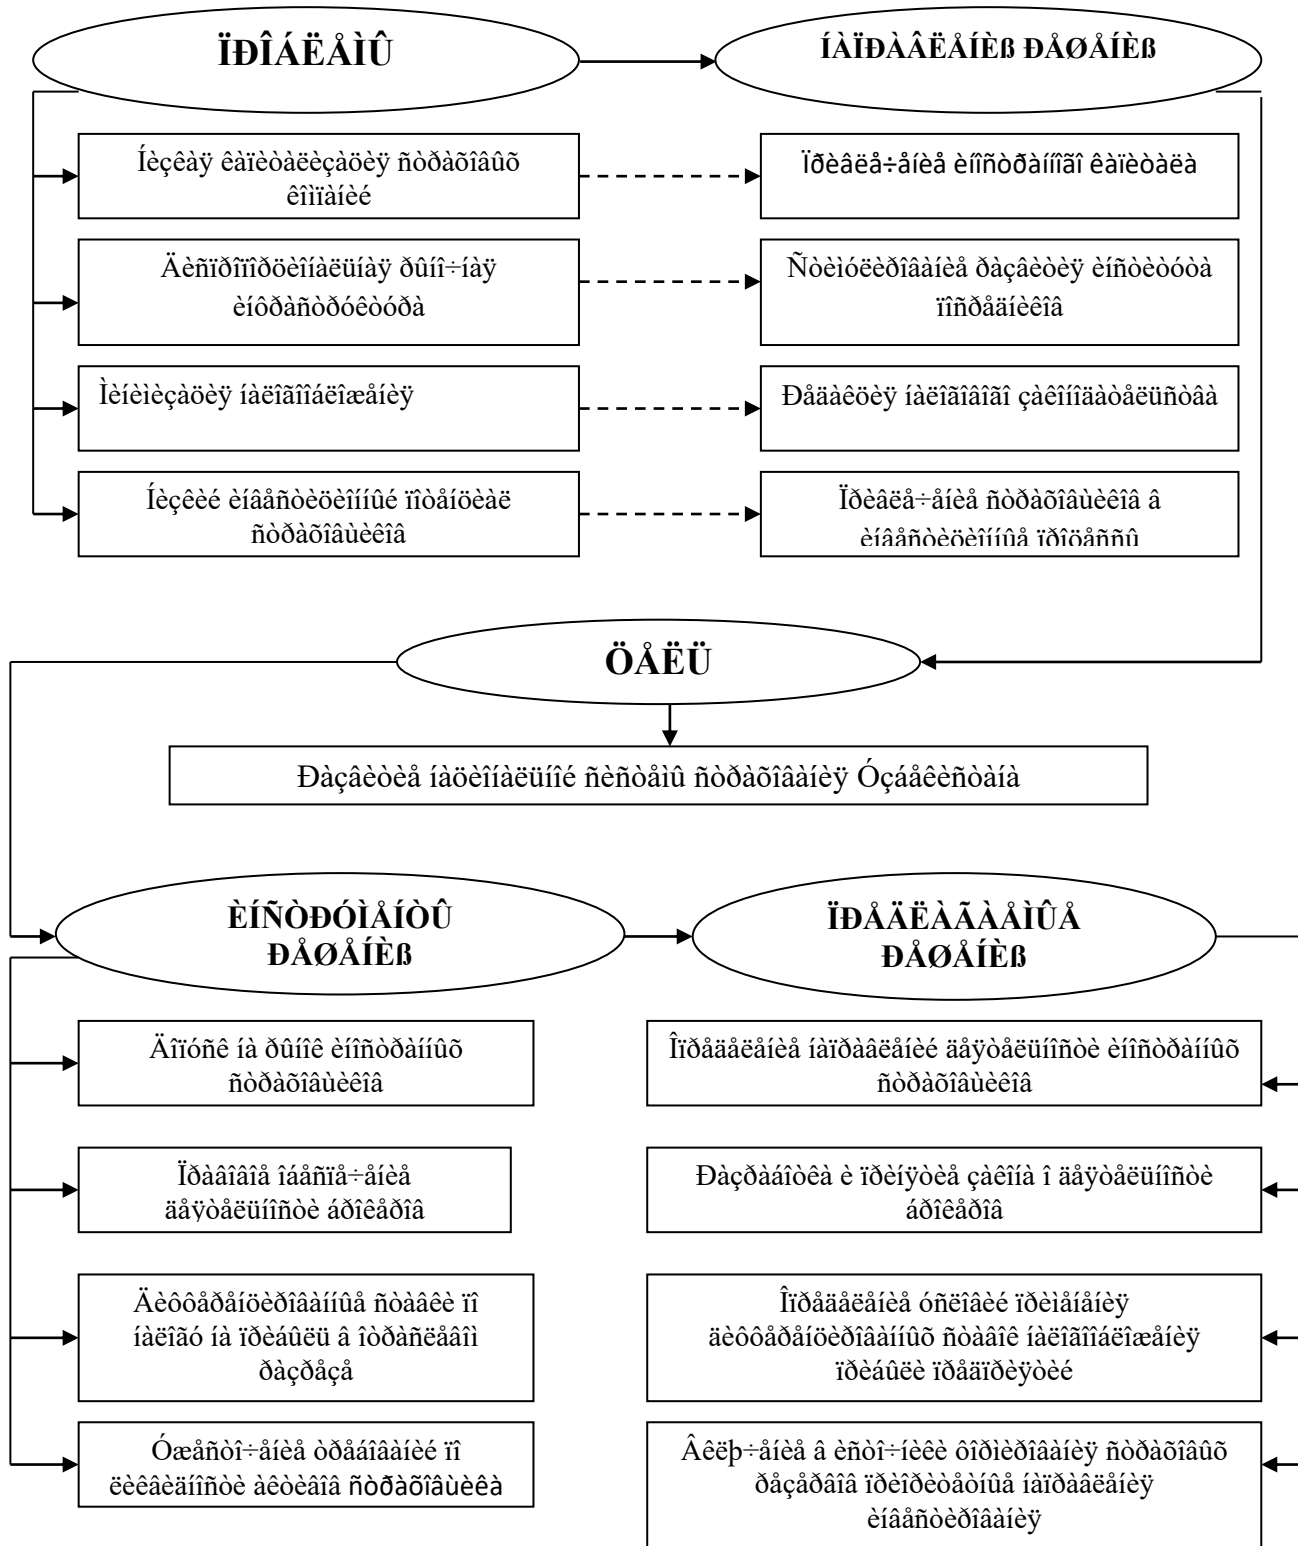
ÏÐÎÁËÅÌÛ

ÍÀÏÐÀÂËÅÍÈß ÐÅØÅÍÈß

Íèçêàÿ êàïèòàëèçàöèÿ ñòðàõîâûõ êîìïàíèé

Ïðèâëå÷åíèå èíîñòðàííîãî êàïèòàëà

Äèñïðîïîðöèîíàëüíàÿ ðûíî÷íàÿ èíôðàñòðóêòóðà

Ñòèìóëèðîâàíèå ðàçâèòèÿ èíñòèòóòîâ ïîñðåäíèêîâ

Ìèíèìèçàöèÿ íàëîãîîáëîæåíèÿ

Ðåäàêöèÿ íàëîãîâîãî çàêîíîäàòåëüñòâà

Íèçêèé èíâåñòèöèîííûé ïîòåíöèàë ñòðàõîâùèêîâ

Ïðèâëå÷åíèå ñòðàõîâùèêîâ â èíâåñòèöèîííûå ïðîöåññû

ÖÅËÜ

Ðàçâèòèå íàöèîíàëüíîé ñèñòåìû ñòðàõîâàíèÿ Óçáåêèñòàíà

ÈÍÑÒÐÓÌÅÍÒÛ ÐÅØÅÍÈß

ÏÐÅÄËÀÃÀÅÌÛÅ ÐÅØÅÍÈß

Äîïóñê íà ðûíîê èíîñòðàííûõ ñòðàõîâùèêîâ

Îïðåäåëåíèå íàïðàâëåíèé äåÿòåëüíîñòè èíîñòðàííûõ ñòðàõîâùèêîâ

Ïðàâîâîå îáåñïå÷åíèå äåÿòåëüíîñòè áðîêåðîâ

Ðàçðàáîòêà è ïðèíÿòèå çàêîíà î äåÿòåëüíîñòè áðîêåðîâ

Äèôôåðåíöèðîâàííûå ñòàâêè ïî íàëîãó íà ïðèáûëü â òîòàëüíîì ðàçðåçå

Îïðåäåëåíèå óñëîâèé ïðèìåíåíèÿ äèôôåðåíöèðîâàííûõ ñòàâîê íàëîãîîáëîæåíèÿ ïðèáûëè ïðåäïðèÿòèé

Óæåñòî÷åíèå òðåáîâàíèé ïî ëèêâèäíîñòè àêòèâîâ ñòðàõîâùèêà

Âêëþ÷åíèå â èñòî÷íèêè ôîðìèðîâàíèÿ ñòðàõîâûõ ðåçåðâîâ ïðèîðèòåòíûå íàïðàâëåíèÿ èíâåñòèðîâàíèÿ